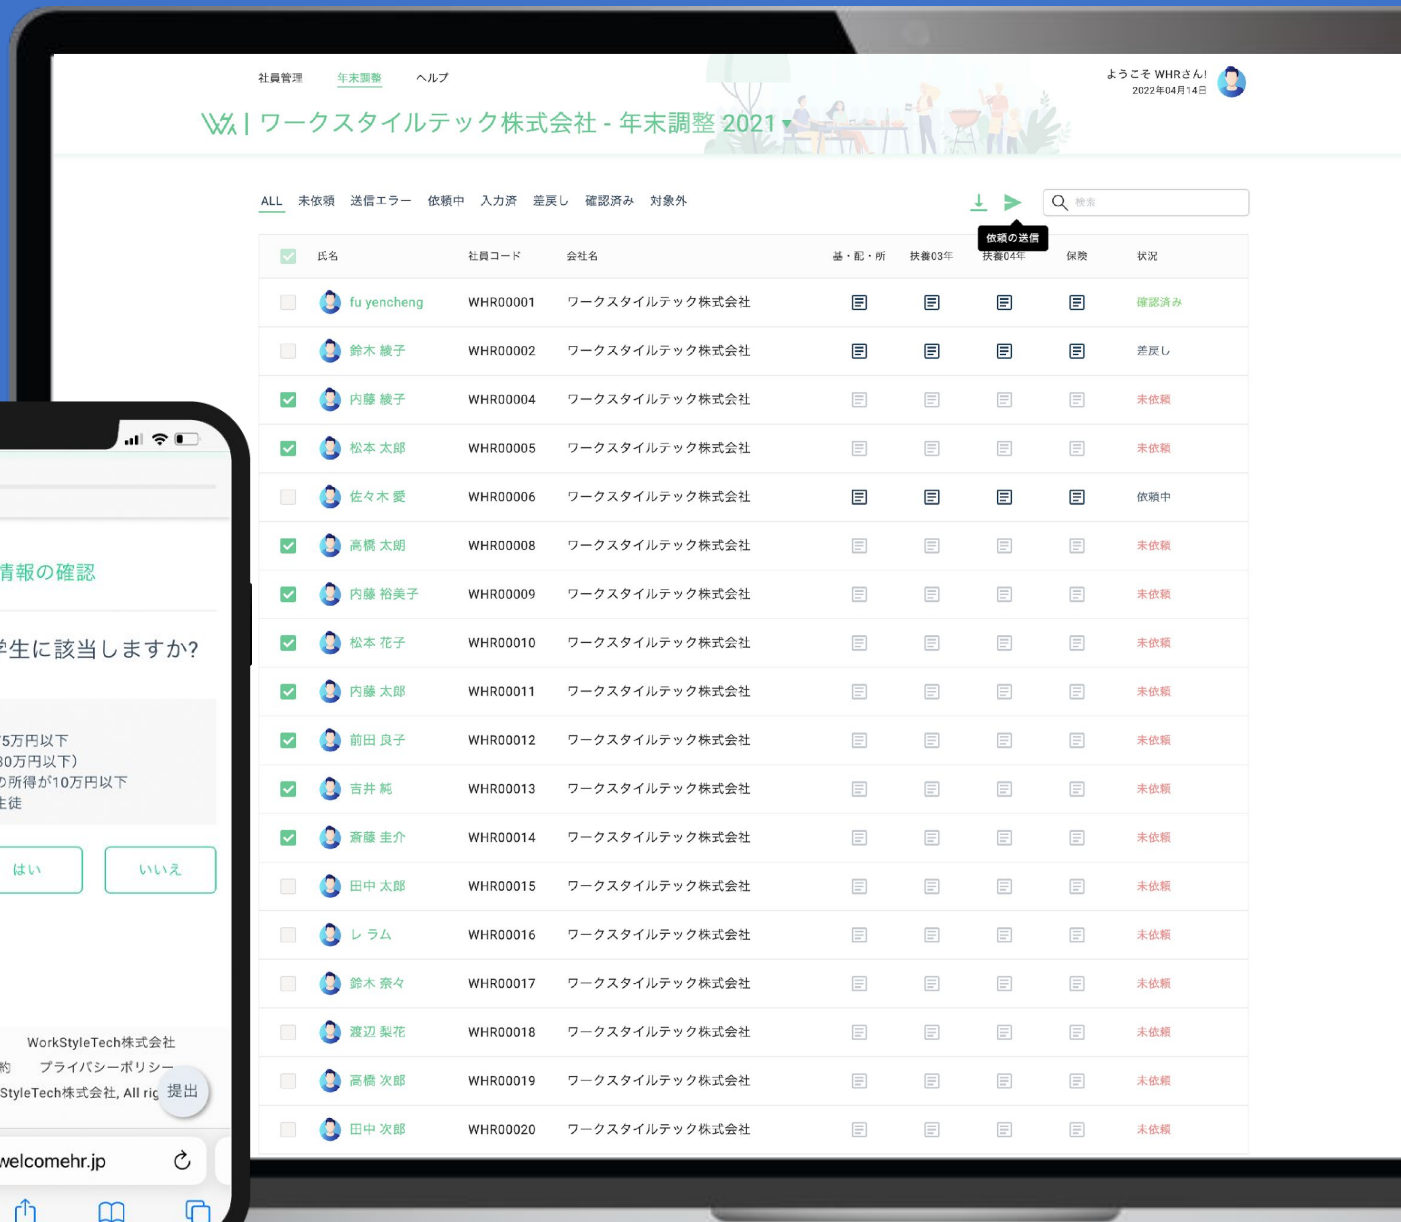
社員管理　年末調整　ヘルプ

ようこそ WHRさん!
2022年04月14日

ワークスタイルテック株式会社 - 年末調整 2021

ALL　未依頼　送信エラー　依頼中　入力済　差戻し　確認済み　対象外

依頼の送信

検索

| | 氏名 | 社員コード | 会社名 | 基・配・所 | 扶養03年 | 扶養04年 | 保険 | 状況 |
|---|---|---|---|---|---|---|---|---|
| | fu yencheng | WHR00001 | ワークスタイルテック株式会社 | | | | | 確認済み |
| | 鈴木 綾子 | WHR00002 | ワークスタイルテック株式会社 | | | | | 差戻し |
| | 内藤 綾子 | WHR00004 | ワークスタイルテック株式会社 | | | | | 未依頼 |
| | 松本 太郎 | WHR00005 | ワークスタイルテック株式会社 | | | | | 未依頼 |
| | 佐々木 愛 | WHR00006 | ワークスタイルテック株式会社 | | | | | 依頼中 |
| | 高橋 太朗 | WHR00008 | ワークスタイルテック株式会社 | | | | | 未依頼 |
| | 内藤 裕美子 | WHR00009 | ワークスタイルテック株式会社 | | | | | 未依頼 |
| | 松本 花子 | WHR00010 | ワークスタイルテック株式会社 | | | | | 未依頼 |
| | 内藤 太郎 | WHR00011 | ワークスタイルテック株式会社 | | | | | 未依頼 |
| | 前田 良子 | WHR00012 | ワークスタイルテック株式会社 | | | | | 未依頼 |
| | 吉井 純 | WHR00013 | ワークスタイルテック株式会社 | | | | | 未依頼 |
| | 斎藤 圭介 | WHR00014 | ワークスタイルテック株式会社 | | | | | 未依頼 |
| | 田中 太郎 | WHR00015 | ワークスタイルテック株式会社 | | | | | 未依頼 |
| | レ ラム | WHR00016 | ワークスタイルテック株式会社 | | | | | 未依頼 |
| | 鈴木 奈々 | WHR00017 | ワークスタイルテック株式会社 | | | | | 未依頼 |
| | 渡辺 梨花 | WHR00018 | ワークスタイルテック株式会社 | | | | | 未依頼 |
| | 高橋 次郎 | WHR00019 | ワークスタイルテック株式会社 | | | | | 未依頼 |
| | 田中 次郎 | WHR00020 | ワークスタイルテック株式会社 | | | | | 未依頼 |

情報の確認

学生に該当しますか?

75万円以下
30万円以下)
の所得が10万円以下
生徒

はい　いいえ

WorkStyleTech株式会社
約　プライバシーポリシー
StyleTech株式会社, All rig　提出

welcomehr.jp